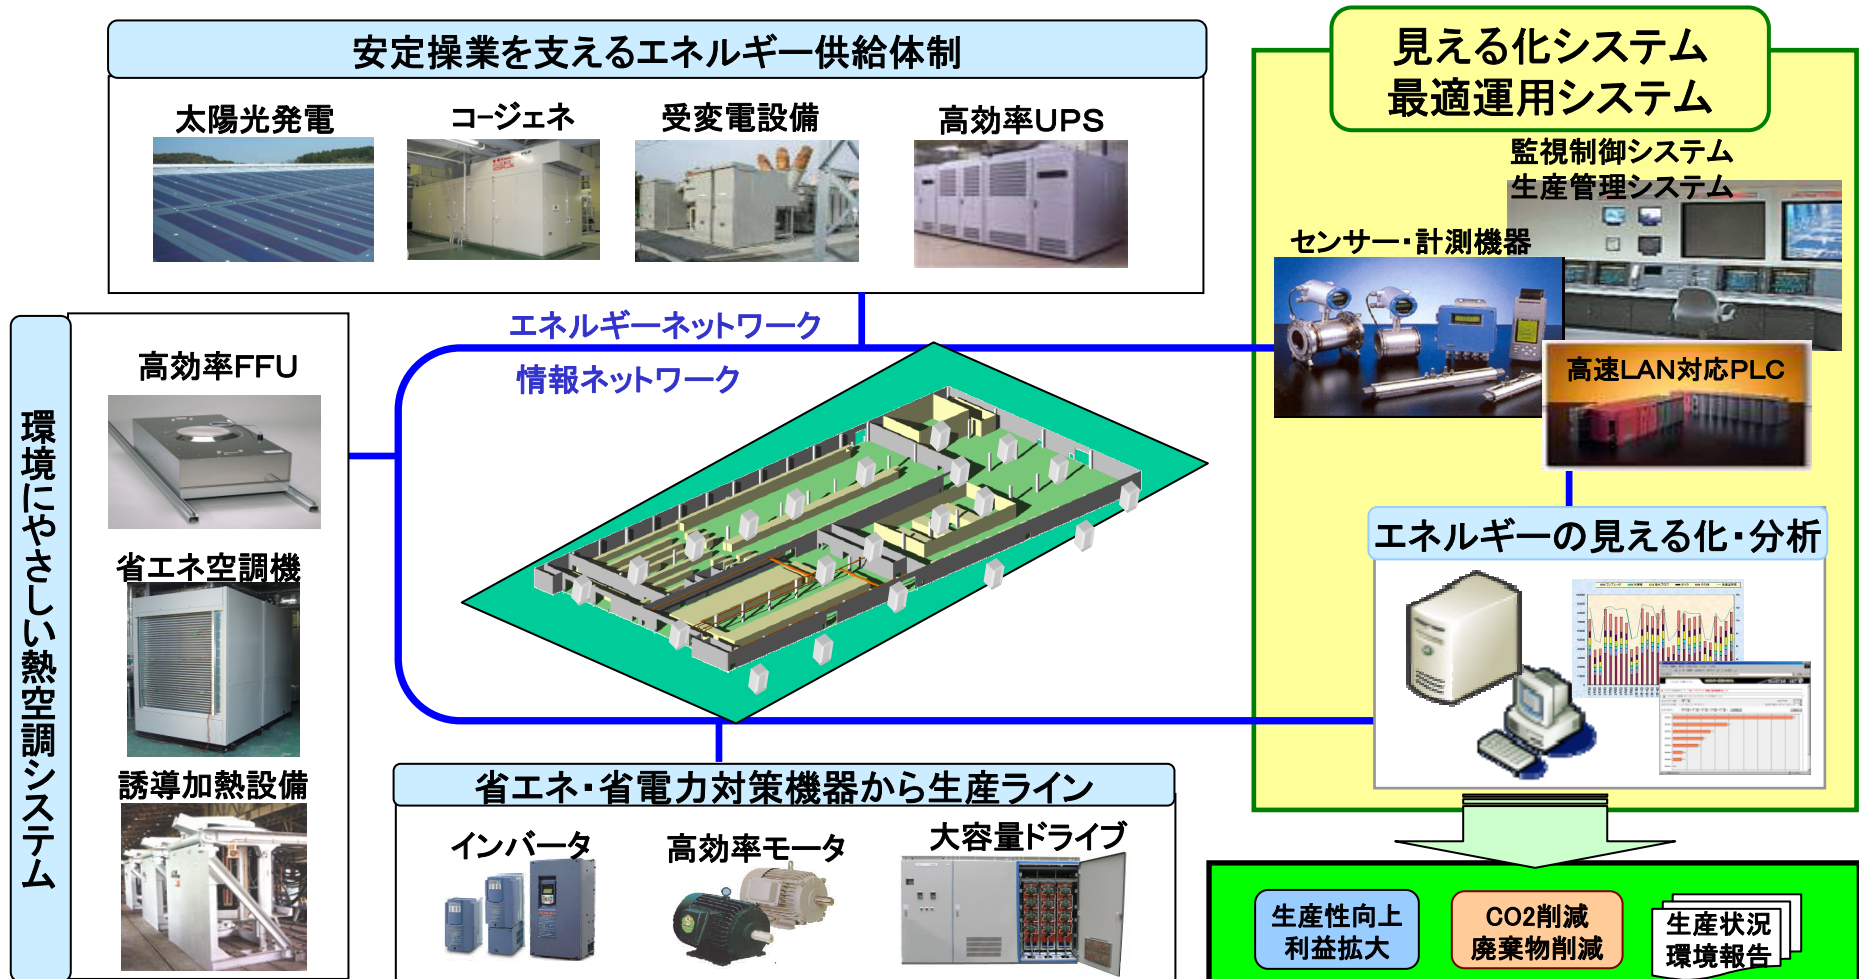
安定操業を支えるエネルギー供給体制

太陽光発電

コージェネ

受変電設備

高効率UPS

見える化システム
最適運用システム

監視制御システム
生産管理システム

センサー・計測機器

高速LAN対応PLC

エネルギーネットワーク

情報ネットワーク

環境にやさしい熱空調システム

高効率FFU

省エネ空調機

誘導加熱設備

エネルギーの見える化・分析

省エネ・省電力対策機器から生産ライン

インバータ

高効率モータ

大容量ドライブ

生産性向上
利益拡大

CO2削減
廃棄物削減

生産状況
環境報告